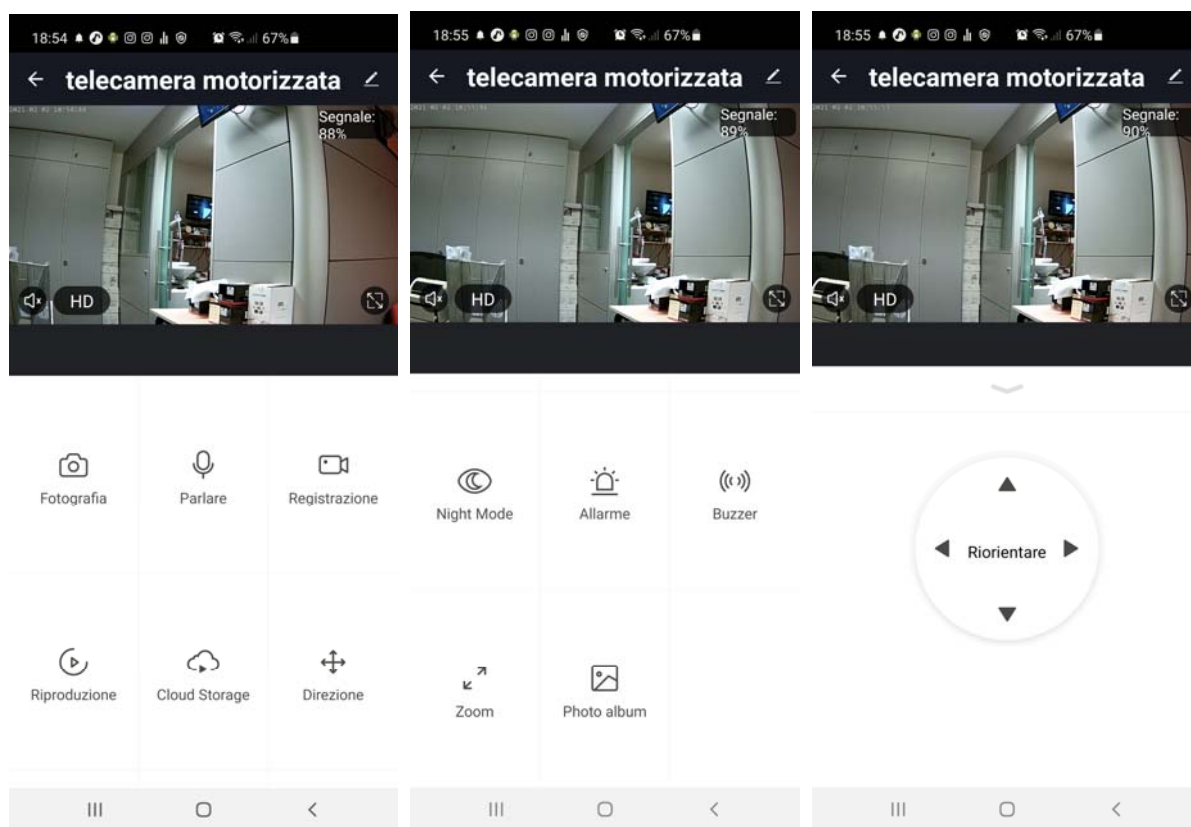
18:54 67%

telecamera motorizzata

Segnale: 88%

HD

Fotografia

Parlare

Registrazione

Riproduzione

Cloud Storage

Direzione

18:55 67%

telecamera motorizzata

Segnale: 89%

HD

Night Mode

Allarme

Buzzer

Zoom

Photo album

18:55 67%

telecamera motorizzata

Segnale: 90%

HD

Riorientare